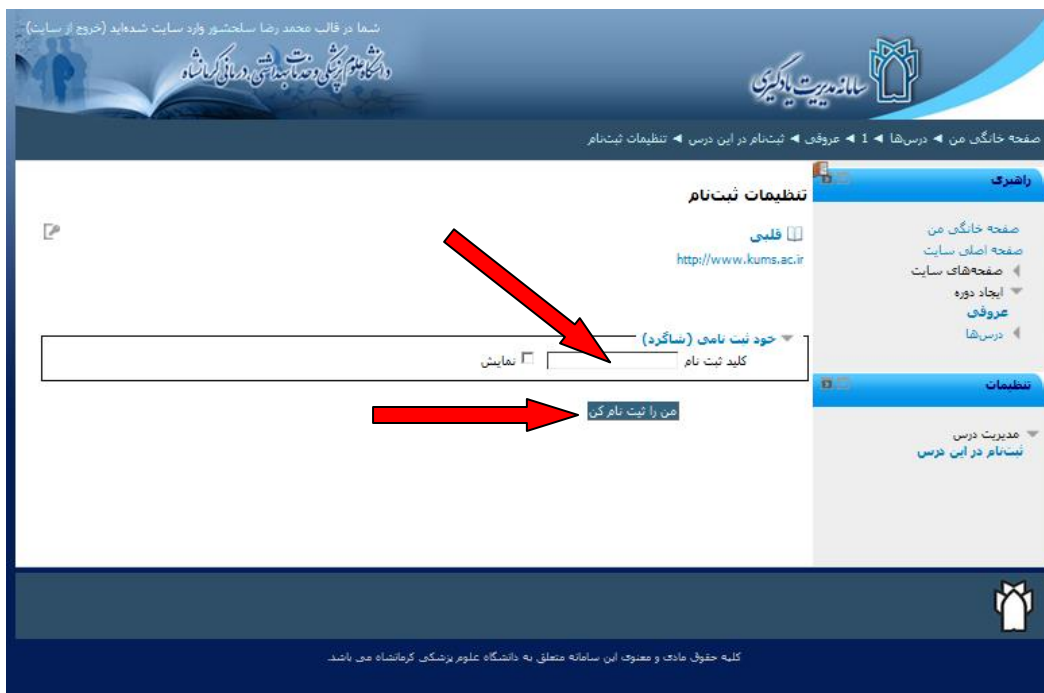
شما در قالب محمد رضا سلحشور وارد سایت شده‌اید (خروج از سایت)

دانشگاه علوم پزشکی و خدمات بهداشتی درمانی کرمانشاه

سامانه مدیریت یادگیری

صفحه خانگی من ◄ درس‌ها ◄ 1 ◄ عروقی ◄ ثبت‌نام در این درس ◄ تنظیمات ثبت‌نام

راهبری

صفحه خانگی من
صفحه اصلی سایت
صفحه‌های سایت
ایجاد دوره
عروقی
درس‌ها

تنظیمات

مدیریت درس
ثبت‌نام در این درس

تنظیمات ثبت‌نام

قلبی
http://www.kums.ac.ir

خود ثبت نامی (شاگرد)
کلید ثبت نام
نمایش

من را ثبت نام کن

کلیه حقوق مادی و معنوی این سامانه متعلق به دانشگاه علوم پزشکی کرمانشاه می باشد.